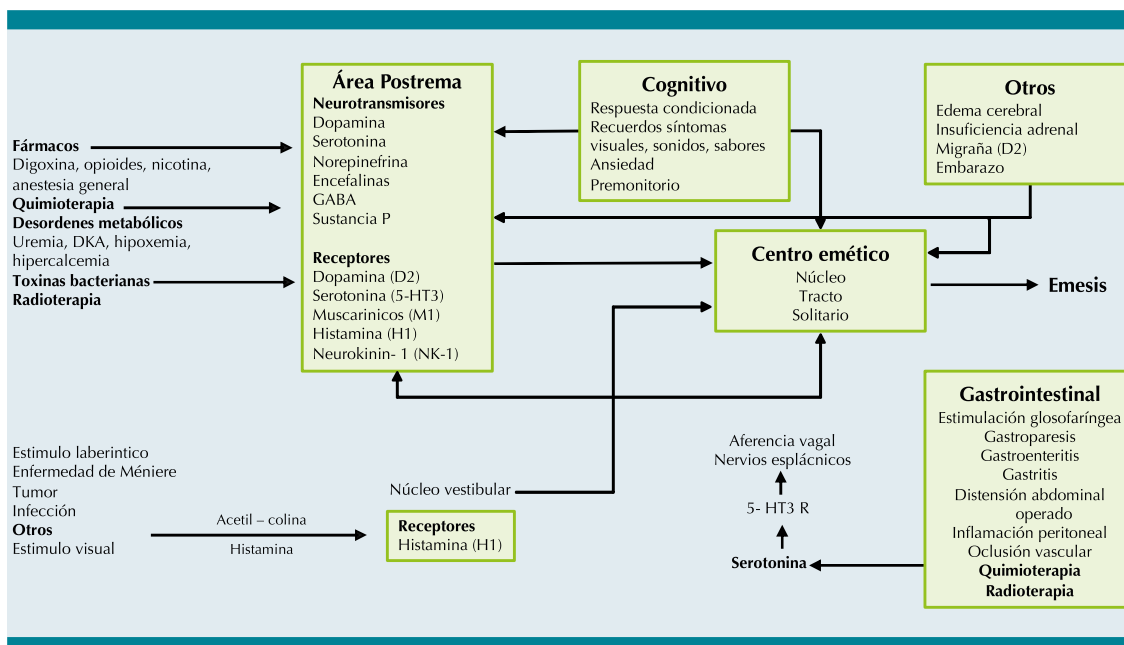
Área Postrema
Neurotransmisores
Dopamina
Serotonina
Norepinefrina
Encefalinas
GABA
Sustancia P

Receptores
Dopamina (D2)
Serotonina (5-HT3)
Muscarinicos (M1)
Histamina (H1)
Neurokinin- 1 (NK-1)

Cognitivo
Respuesta condicionada
Recuerdos síntomas visuales, sonidos, sabores
Ansiedad
Premonitorio

Otros
Edema cerebral
Insuficiencia adrenal
Migraña (D2)
Embarazo

Fármacos
Digoxina, opioides, nicotina, anestesia general
Quimioterapia
Desordenes metabólicos
Uremia, DKA, hipoxemia, hipercalcemia
Toxinas bacterianas
Radioterapia

Centro emético
Núcleo
Tracto
Solitario

Emesis

Gastrointestinal
Estimulación glosofaríngea
Gastroparesis
Gastroenteritis
Gastritis
Distensión abdominal operado
Inflamación peritoneal
Oclusión vascular
Quimioterapia
Radioterapia

Estimulo laberintico
Enfermedad de Méniere
Tumor
Infección
Otros
Estimulo visual

Acetil – colina
Histamina

Núcleo vestibular

Receptores
Histamina (H1)

Aferencia vagal
Nervios esplácnicos
5- HT3 R
Serotonina